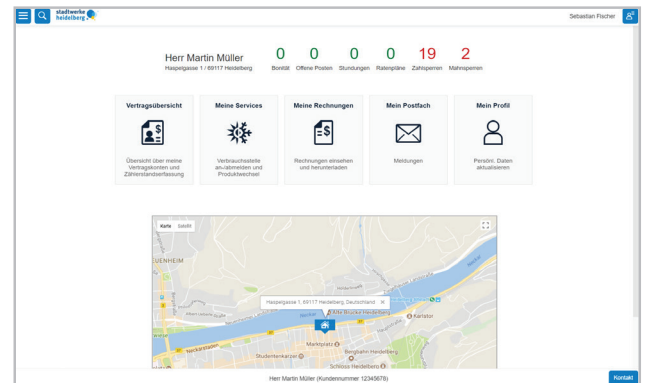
stadtwerke heidelberg

Sebastian Fischer

Herr Martin Müller
Haspelgasse 1 / 69117 Heidelberg

| 0 | 0 | 0 | 0 | 19 | 2 |
|---|---|---|---|---|---|
| Bonität | Offene Posten | Stundungen | Ratenpläne | Zahlsperren | Mahnsperren |

Vertragsübersicht
Übersicht über meine Vertragskonten und Zählerstandserfassung

Meine Services
Verbrauchsstelle an-/abmelden und Produktwechsel

Meine Rechnungen
Rechnungen einsehen und herunterladen

Mein Postfach
Meldungen

Mein Profil
Persönl. Daten aktualisieren

Karte Satellit

EUENHEIM

Haspelgasse 1, 69117 Heidelberg, Deutschland ×

Alte Brücke Heidelberg

Karlstor

Neckarstaden

Marktplatz

Studentenkarzer

Bergbahn Heidelberg

Schloss Heidelberg

Herr Martin Müller (Kundennummer 12345678)

Kontakt